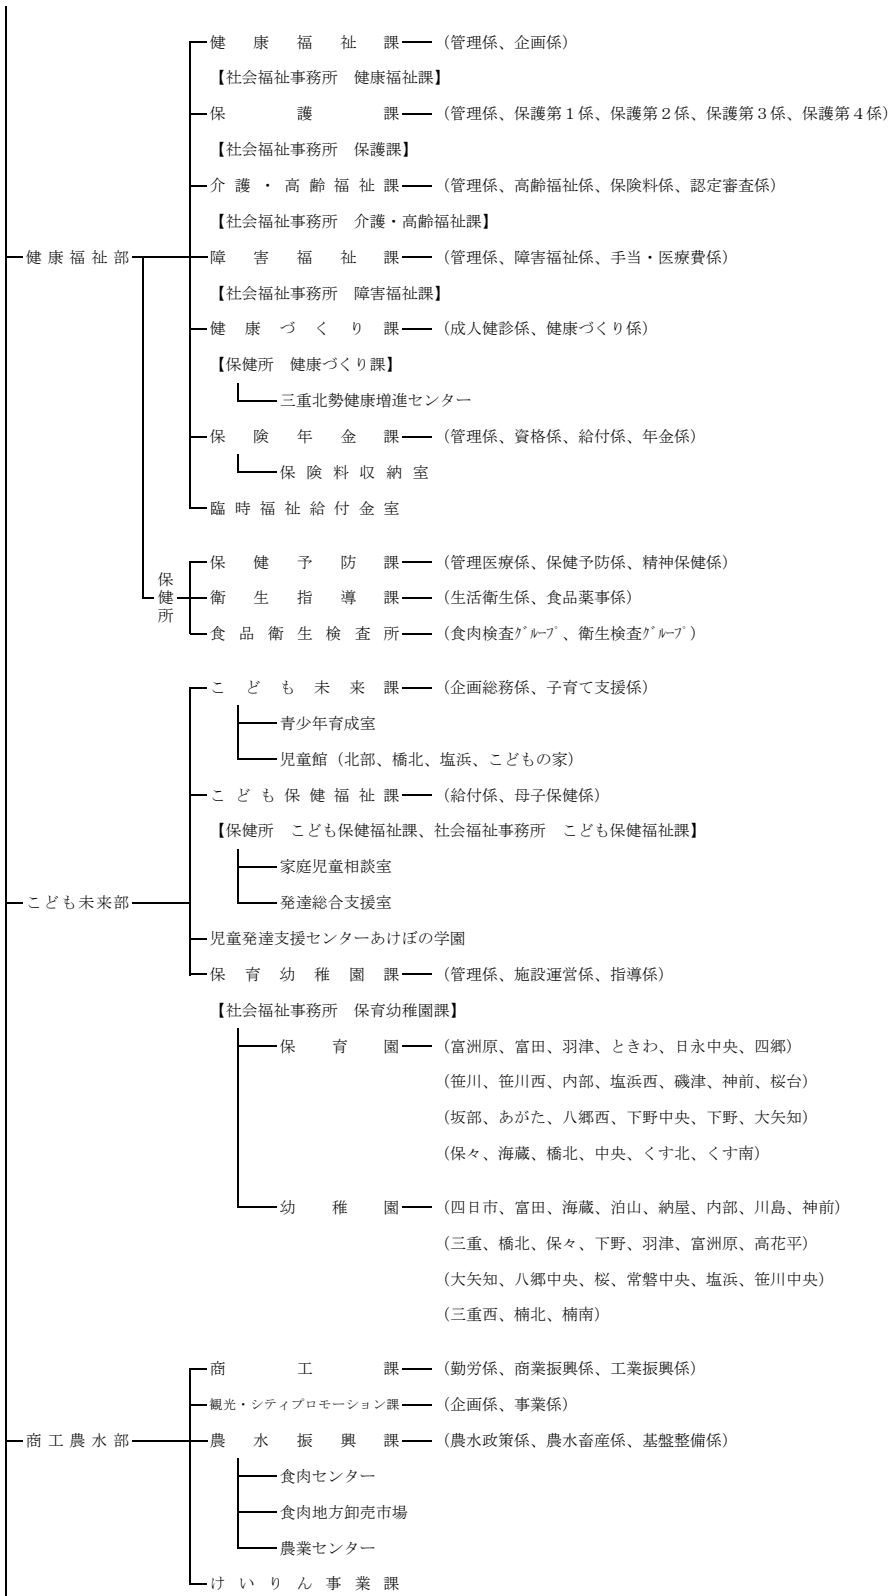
健康福祉部

健康福祉課（管理係、企画係）
【社会福祉事務所　健康福祉課】
保護課（管理係、保護第１係、保護第２係、保護第３係、保護第４係）
【社会福祉事務所　保護課】
介護・高齢福祉課（管理係、高齢福祉係、保険料係、認定審査係）
【社会福祉事務所　介護・高齢福祉課】
障害福祉課（管理係、障害福祉係、手当・医療費係）
【社会福祉事務所　障害福祉課】
健康づくり課（成人健診係、健康づくり係）
【保健所　健康づくり課】
三重北勢健康増進センター
保険年金課（管理係、資格係、給付係、年金係）
保険料収納室
臨時福祉給付金室

保健所
保健予防課（管理医療係、保健予防係、精神保健係）
衛生指導課（生活衛生係、食品薬事係）
食品衛生検査所（食肉検査ｸﾞﾙｰﾌﾟ、衛生検査ｸﾞﾙｰﾌﾟ）

こども未来部

こども未来課（企画総務係、子育て支援係）
青少年育成室
児童館（北部、橋北、塩浜、こどもの家）
こども保健福祉課（給付係、母子保健係）
【保健所　こども保健福祉課、社会福祉事務所　こども保健福祉課】
家庭児童相談室
発達総合支援室
児童発達支援センターあけぼの学園
保育幼稚園課（管理係、施設運営係、指導係）
【社会福祉事務所　保育幼稚園課】
保育園（富洲原、富田、羽津、ときわ、日永中央、四郷）
（笹川、笹川西、内部、塩浜西、磯津、神前、桜台）
（坂部、あがた、八郷西、下野中央、下野、大矢知）
（保々、海蔵、橋北、中央、くす北、くす南）
幼稚園（四日市、富田、海蔵、泊山、納屋、内部、川島、神前）
（三重、橋北、保々、下野、羽津、富洲原、高花平）
（大矢知、八郷中央、桜、常磐中央、塩浜、笹川中央）
（三重西、楠北、楠南）

商工農水部

商工課（勤労係、商業振興係、工業振興係）
観光・シティプロモーション課（企画係、事業係）
農水振興課（農水政策係、農水畜産係、基盤整備係）
食肉センター
食肉地方卸売市場
農業センター
けいりん事業課